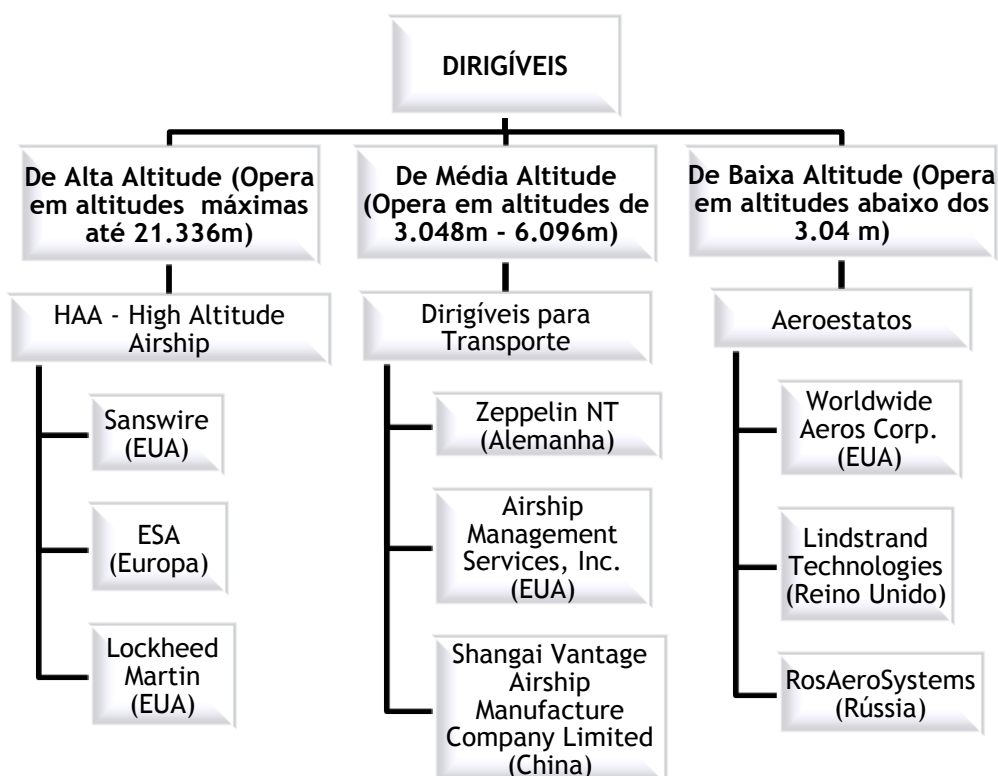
DIRIGÍVEIS

De Alta Altitude (Opera em altitudes máximas até 21.336m)

HAA - High Altitude Airship

Sanswire (EUA)

ESA (Europa)

Lockheed Martin (EUA)

De Média Altitude (Opera em altitudes de 3.048m - 6.096m)

Dirigíveis para Transporte

Zeppelin NT (Alemanha)

Airship Management Services, Inc. (EUA)

Shangai Vantage Airship Manufacture Company Limited (China)

De Baixa Altitude (Opera em altitudes abaixo dos 3.04 m)

Aeroestatos

Worldwide Aeros Corp. (EUA)

Lindstrand Technologies (Reino Unido)

RosAeroSystems (Rússia)